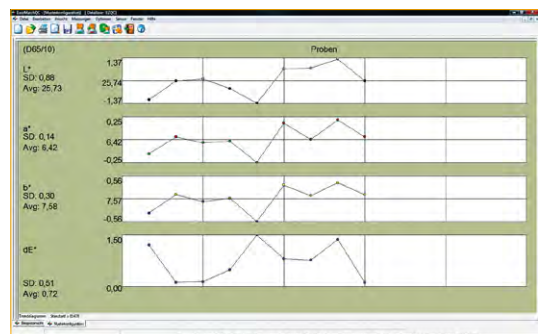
EasyMatchQC (Musterkonfiguration) [Datafiles: 3 [QC]

Datei Bearbeiten Ansicht Messungen Optionen Fenster Hilfe

(D65/10)

Proben

L*
SD: 0,88
Avg: 25,73

1,37
25,74
-1,37

a*
SD: 0,14
Avg: 6,42

0,25
6,42
-0,25

b*
SD: 0,30
Avg: 7,58

0,56
7,57
-0,56

dE*

1,50

SD: 0,51
Avg: 0,72

0,00

Trenddiagramm Standard = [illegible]

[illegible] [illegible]